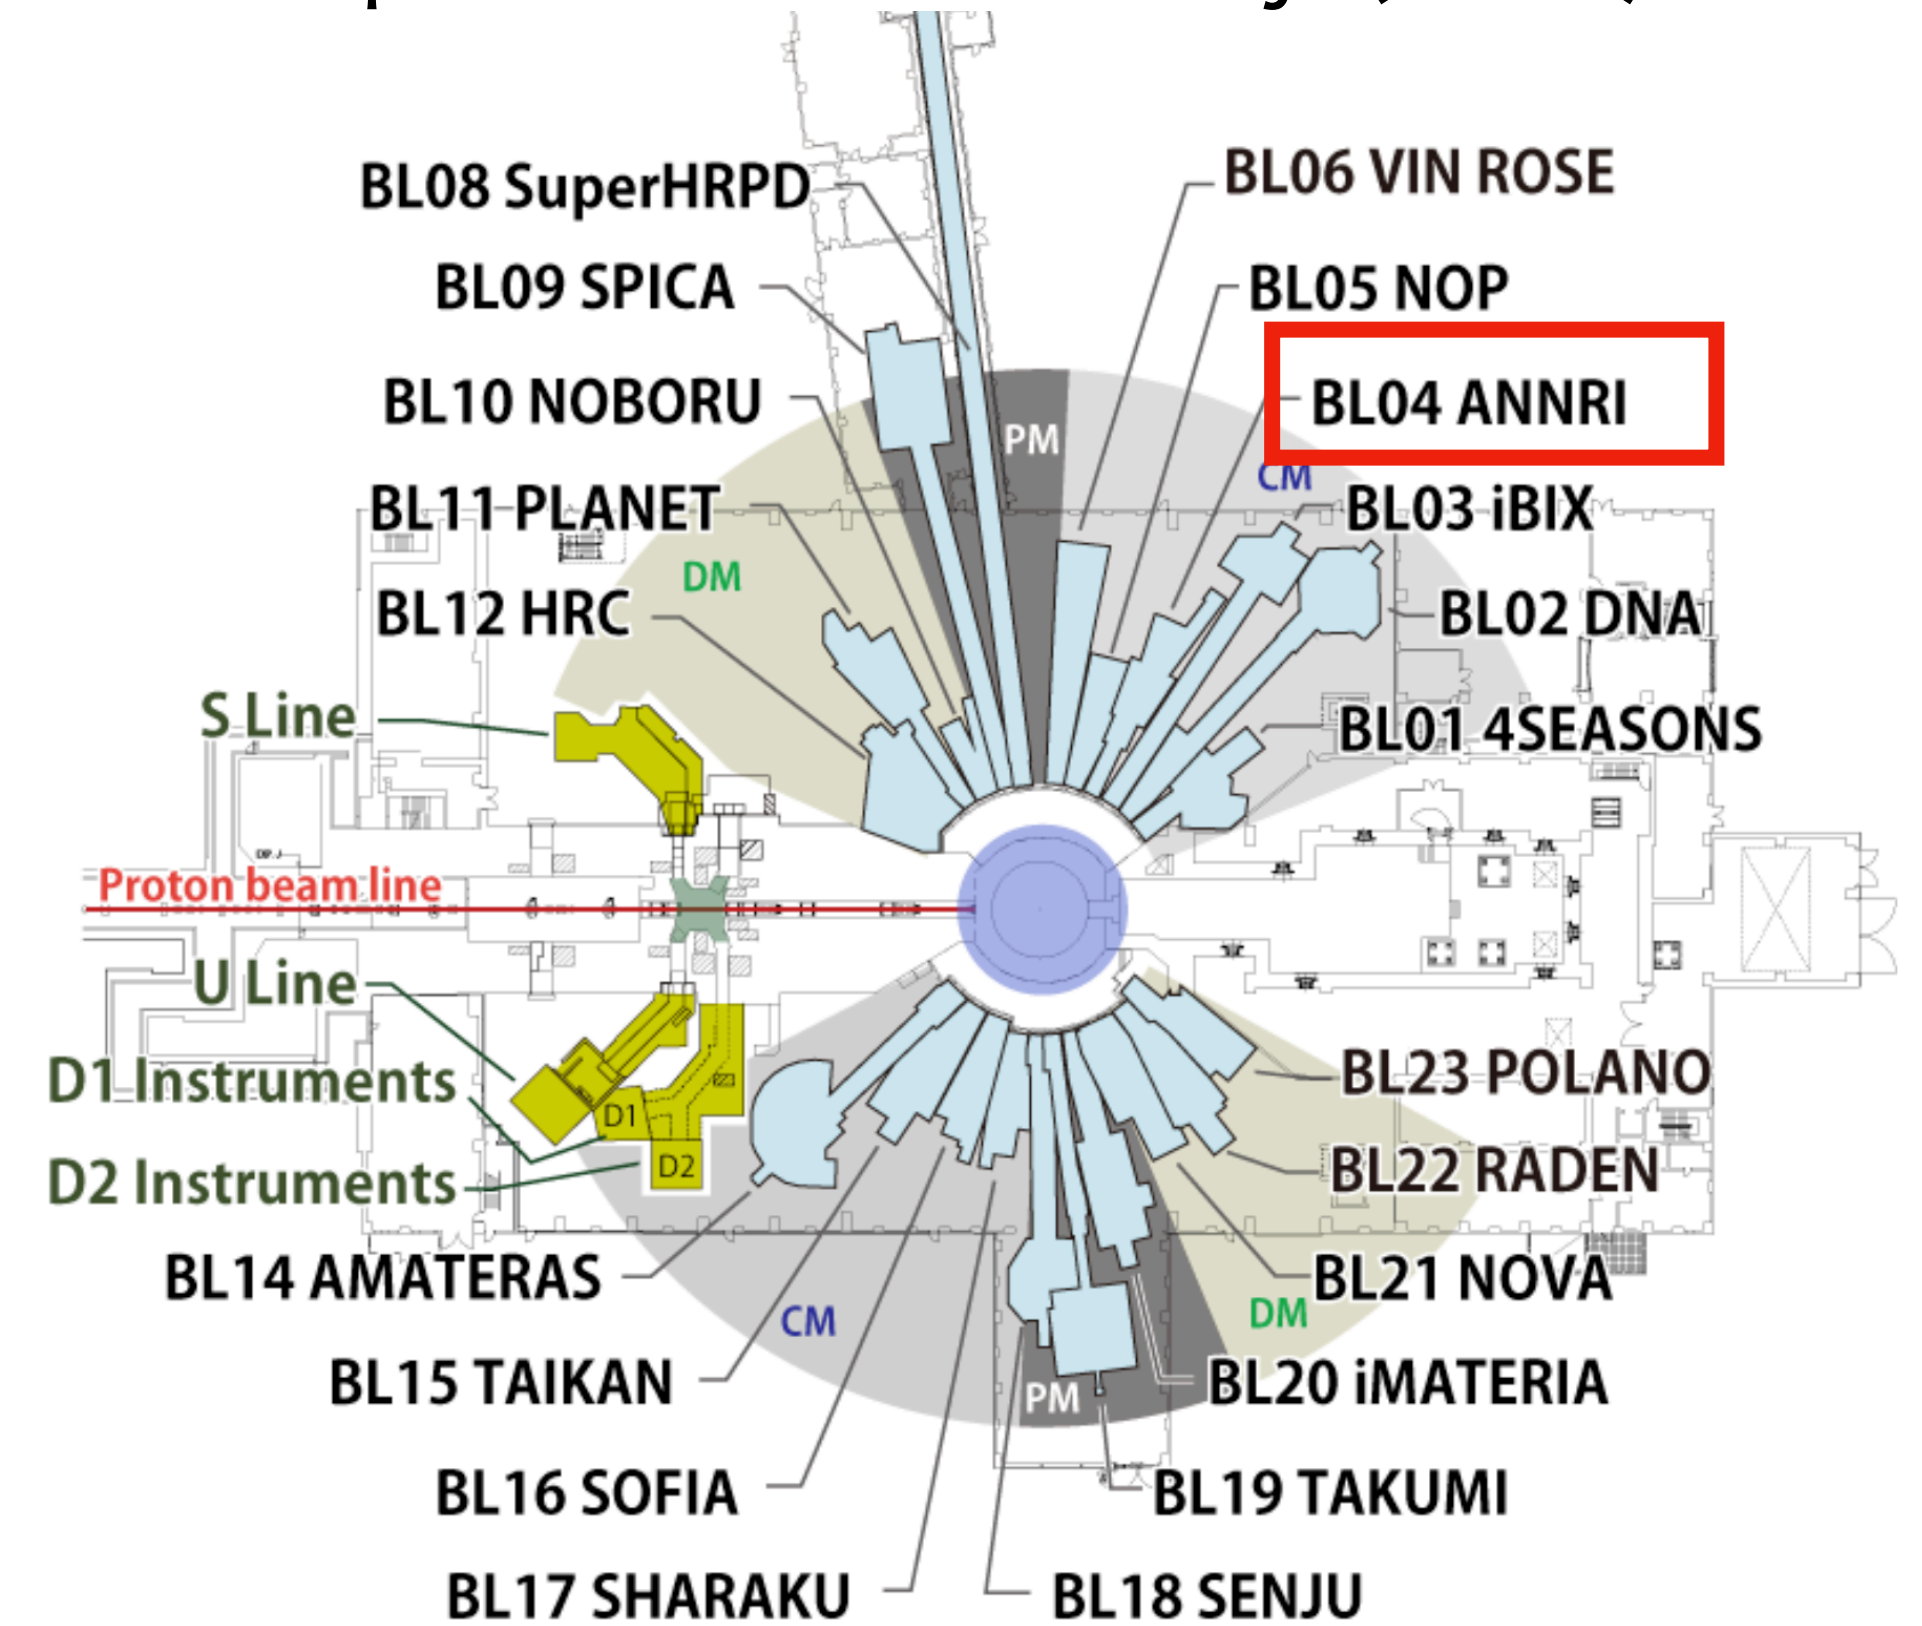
BL08 SuperHRPD
BL09 SPICA
BL10 NOBORU
BL11 PLANET
BL12 HRC
S Line
Proton beam line
U Line
D1 Instruments
D2 Instruments
BL14 AMATERAS
BL15 TAIKAN
BL16 SOFIA
BL17 SHARAKU
BL18 SENJU
BL19 TAKUMI
BL20 iMATERIA
BL21 NOVA
BL22 RADEN
BL23 POLANO
BL01 4SEASONS
BL02 DNA
BL03 iBIX
BL04 ANNRI
BL05 NOP
BL06 VIN ROSE
PM
CM
DM
D1
D2
CM
DM
PM